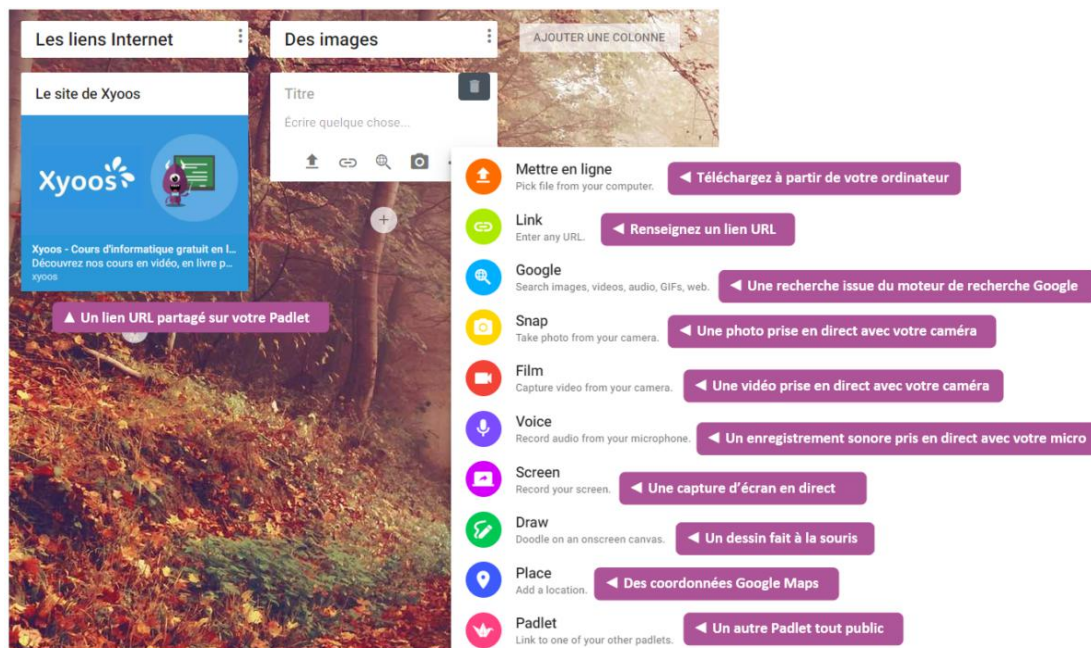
Les liens Internet

Des images

AJOUTER UNE COLONNE

Le site de Xyoos

Xyoos

Xyoos - Cours d'informatique gratuit en l...
Découvrez nos cours en vidéo, en livre p...
xyoos

▲ Un lien URL partagé sur votre Padlet

Titre

Écrire quelque chose...

Mettre en ligne
Pick file from your computer.
◄ Téléchargez à partir de votre ordinateur

Link
Enter any URL.
◄ Renseignez un lien URL

Google
Search images, videos, audio, GIFs, web.
◄ Une recherche issue du moteur de recherche Google

Snap
Take photo from your camera.
◄ Une photo prise en direct avec votre caméra

Film
Capture video from your camera.
◄ Une vidéo prise en direct avec votre caméra

Voice
Record audio from your microphone.
◄ Un enregistrement sonore pris en direct avec votre micro

Screen
Record your screen.
◄ Une capture d'écran en direct

Draw
Doodle on an onscreen canvas.
◄ Un dessin fait à la souris

Place
Add a location.
◄ Des coordonnées Google Maps

Padlet
Link to one of your other padlets.
◄ Un autre Padlet tout public